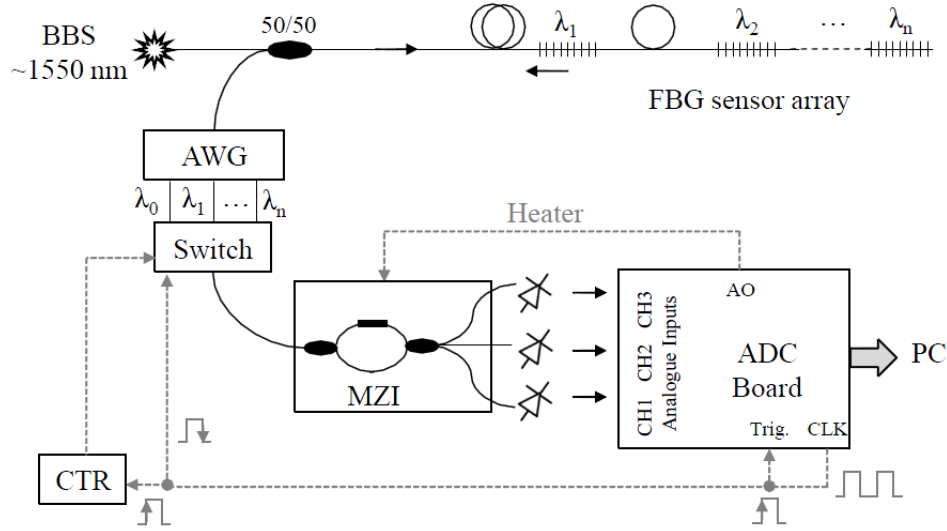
BBS
~1550 nm

50/50

$\lambda_1$

$\lambda_2$

...

$\lambda_n$

FBG sensor array

AWG

$\lambda_0$ $\lambda_1$ ... $\lambda_n$

Switch

Heater

AO

MZI

CH1 CH2 CH3
Analogue Inputs

ADC
Board

PC

Trig. CLK

CTR